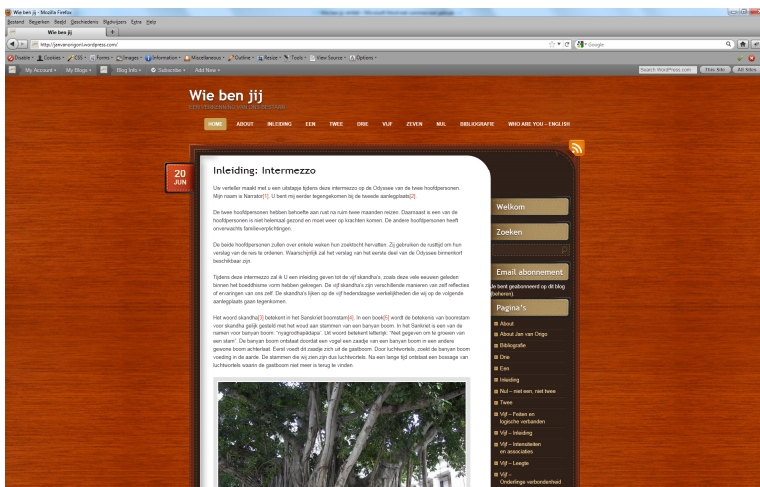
Wie ben jij - Mozilla Firefox

Bestand Bewerken Beeld Geschiedenis Bladwijzers Extra Help

Wie ben jij

http://janvanongen.wordpress.com/

Google

Disable Cookies CSS Forms Images Information Miscellaneous Outline Resize Tools View Source Options

My Account My Blogs Blog Info Subscribe Add New

Search WordPress.com This Site All Sites

Wie ben jij

EEN ZOEKTOCHT NAAR ZELFKENNIS

HOME ABOUT INLEIDING EEN TWEE DRIE VIJF ZEVEN NUL BIBLIOGRAFIE WHO ARE YOU - ENGLISH

20 JUN

Inleiding: Intermezzo

Uw verteller maakt met u een uitstapje tijdens deze intermezzo op de Odyssee van de twee hoofdpersonen Mijn naam is Narrator[1]. U bent mij eerder tegengekomen bij de tweede aanlegplaats[2].

De twee hoofdpersonen hebben behoefte aan rust na ruim twee maanden reizen. Daarnaast is een van de hoofdpersonen is niet helemaal gezond en moet weer op krachten komen. De andere hoofdpersonen heeft onverwachts familie-verplichtingen.

De beide hoofdpersonen zullen over enkele weken hun zoektocht hervatten. Zij gebruiken de rustijd om hun verslag van de reis te ordenen. Waarschijnlijk zal het verslag van het eerste deel van de Odyssee binnenkort beschikbaar zijn.

Tijdens deze intermezzo zal ik U een inleiding geven tot de vijf skandha's, zoals deze vele eeuwen geleden binnen het boeddhisme vorm hebben gekregen. De vijf skandha's zijn verschillende manieren van zelf reflecties of ervaringen van ons zelf. De skandha's liggen op de vijf hedendaagse werkelijkheden die wij op de volgende aanlegplaats gaan tegenkomen.

Het woord skandha[3] betekent in het Sanskriet boomstam[4]. In een boek[5] wordt de betekenis van boomstam voor skandha gelijk gesteld met het woud aan stammen van een banyan boom. In het Sanskriet is een van de namen voor banyan boom: "nyagrodhapādapa". Uit woord betekent letterlijk: "Niet gegeven om te groeien van een stam". De banyan boom ontstaat doordat een vogel een zaadje van een banyan boom in een andere gewone boom achterlaat. Eerst voedt dit zaadje zich uit de gastboom. Door luchtwortels, zoekt de banyan boom voeding in de aarde. De stammen die wij zien zijn dus luchtwortels. Na een lange tijd ontstaat een bossage van luchtwortels waarin de gastboom niet meer is terug te vinden.

Welkom

Zoeken

Email abonnement

Je bent geabonneerd op dit blog (beheren).

Pagina's

About
About Jan van Ongo
Bibliografie
Drie
Een
Inleiding
Nul – niet een, niet twee
Twee
Vijf – Feiten en logische verbanden
Vijf – Inleiding
Vijf – Intensiteiten en associaties
Vijf – Leegte
Vijf – Onderlinge verbondenheid